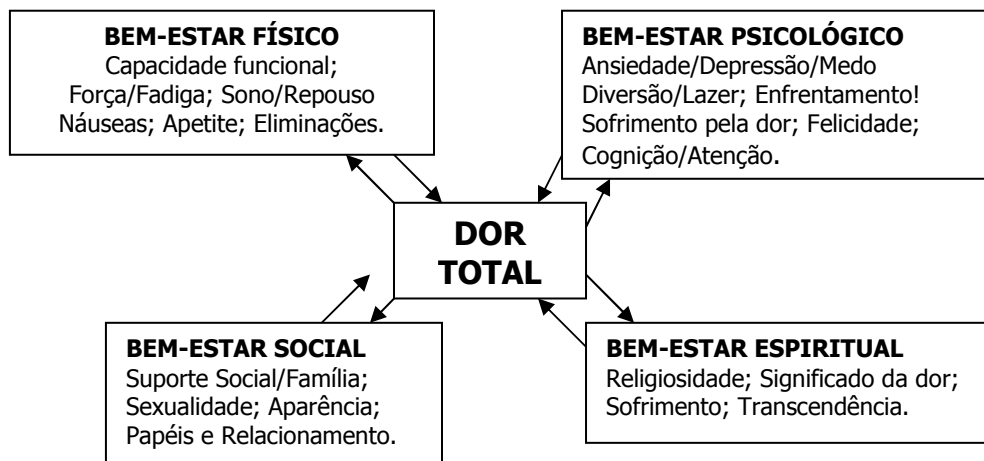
**BEM-ESTAR FÍSICO**
Capacidade funcional;
Força/Fadiga; Sono/Repouso
Náuseas; Apetite; Eliminações.

**BEM-ESTAR PSICOLÓGICO**
Ansiedade/Depressão/Medo
Diversão/Lazer; Enfrentamento!
Sofrimento pela dor; Felicidade;
Cognição/Atenção.

**DOR TOTAL**

**BEM-ESTAR SOCIAL**
Suporte Social/Família;
Sexualidade; Aparência;
Papéis e Relacionamento.

**BEM-ESTAR ESPIRITUAL**
Religiosidade; Significado da dor;
Sofrimento; Transcendência.